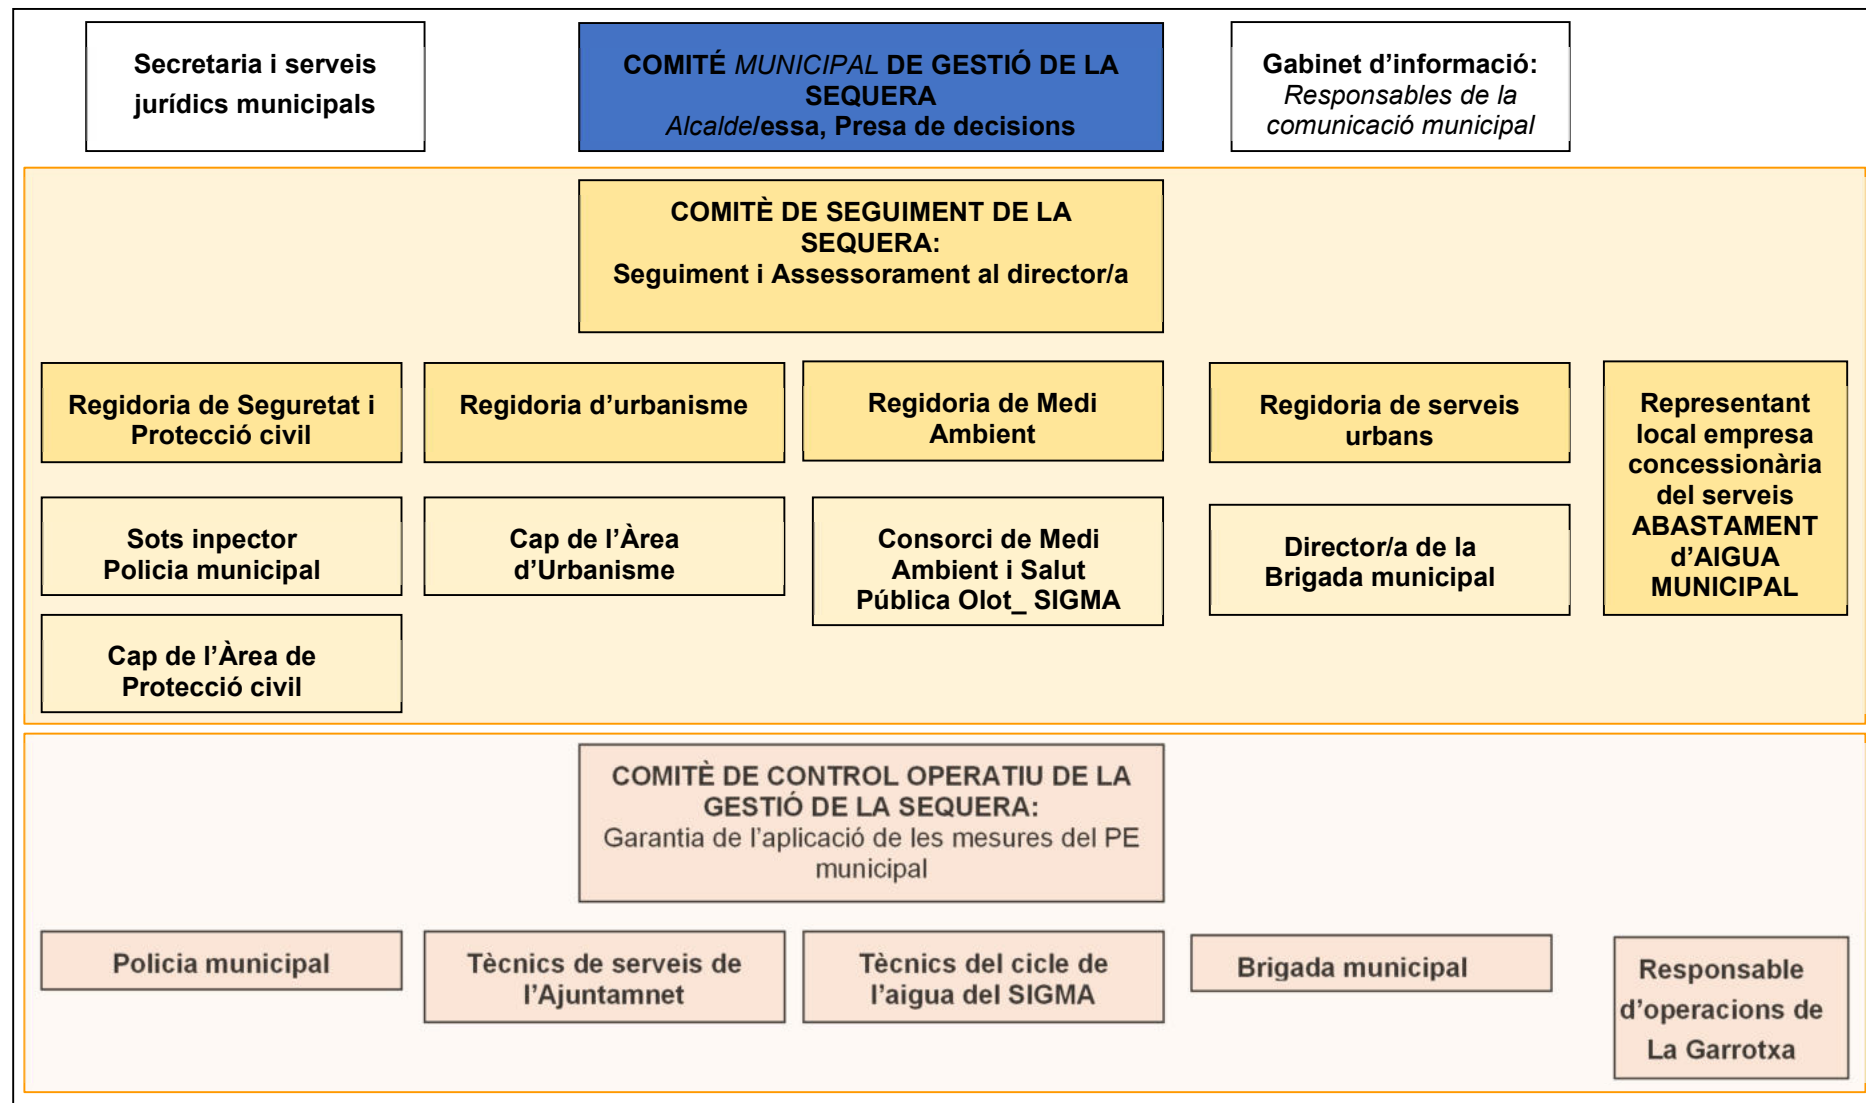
Secretaria i serveis jurídics municipals

COMITÉ *MUNICIPAL* DE GESTIÓ DE LA SEQUERA
*Alcalde*/essa, Presa de decisions

Gabinet d'informació:
*Responsables de la comunicació municipal*

COMITÈ DE SEGUIMENT DE LA SEQUERA:
Seguiment i Assessorament al director/a

Regidoria de Seguretat i Protecció civil

Regidoria d'urbanisme

Regidoria de Medi Ambient

Regidoria de serveis urbans

Representant local empresa concessionària del serveis ABASTAMENT d'AIGUA MUNICIPAL

Sots inpector Policia municipal

Cap de l'Àrea d'Urbanisme

Consorci de Medi Ambient i Salut Pública Olot_ SIGMA

Director/a de la Brigada municipal

Cap de l'Àrea de Protecció civil

COMITÈ DE CONTROL OPERATIU DE LA GESTIÓ DE LA SEQUERA:
Garantia de l'aplicació de les mesures del PE municipal

Policia municipal

Tècnics de serveis de l'Ajuntamnet

Tècnics del cicle de l'aigua del SIGMA

Brigada municipal

Responsable d'operacions de La Garrotxa